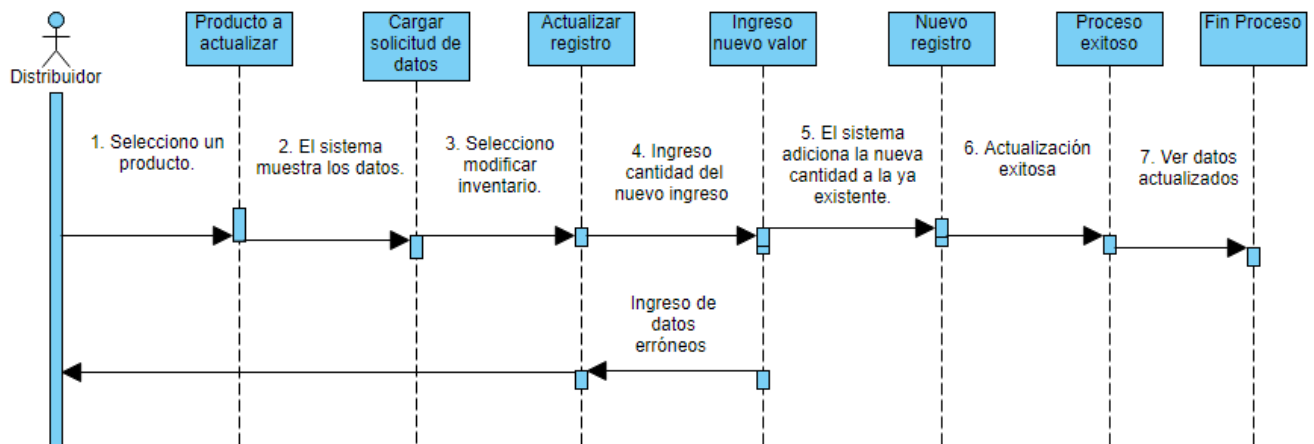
Distribuidor

Producto a actualizar

Cargar solicitud de datos

Actualizar registro

Ingreso nuevo valor

Nuevo registro

Proceso exitoso

Fin Proceso

1. Selecciono un producto.

2. El sistema muestra los datos.

3. Selecciono modificar inventario.

4. Ingreso cantidad del nuevo ingreso

5. El sistema adiciona la nueva cantidad a la ya existente.

6. Actualización exitosa

7. Ver datos actualizados

Ingreso de datos erróneos